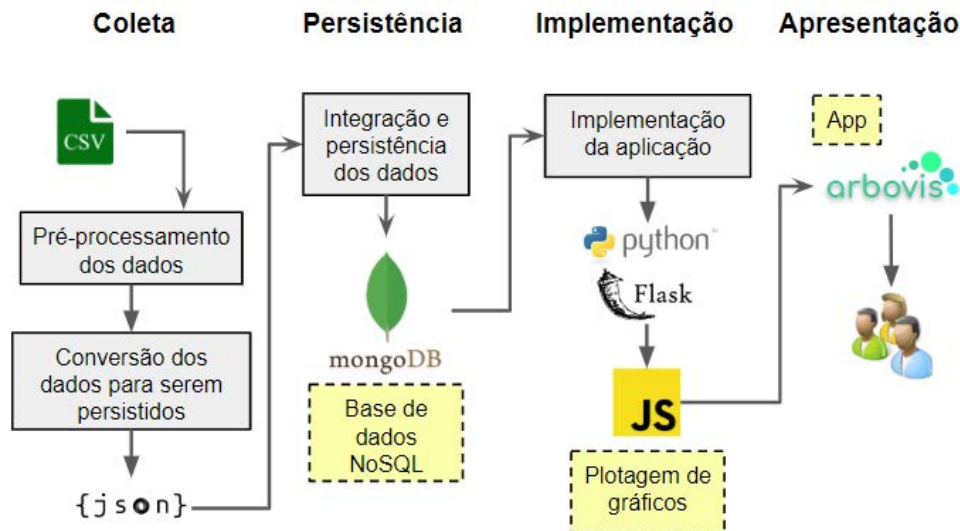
Coleta

CSV

Pré-processamento dos dados

Conversão dos dados para serem persistidos

{json}

Persistência

Integração e persistência dos dados

mongoDB

Base de dados NoSQL

Implementação

Implementação da aplicação

python

Flask

JS

Plotagem de gráficos

Apresentação

App

arbovis